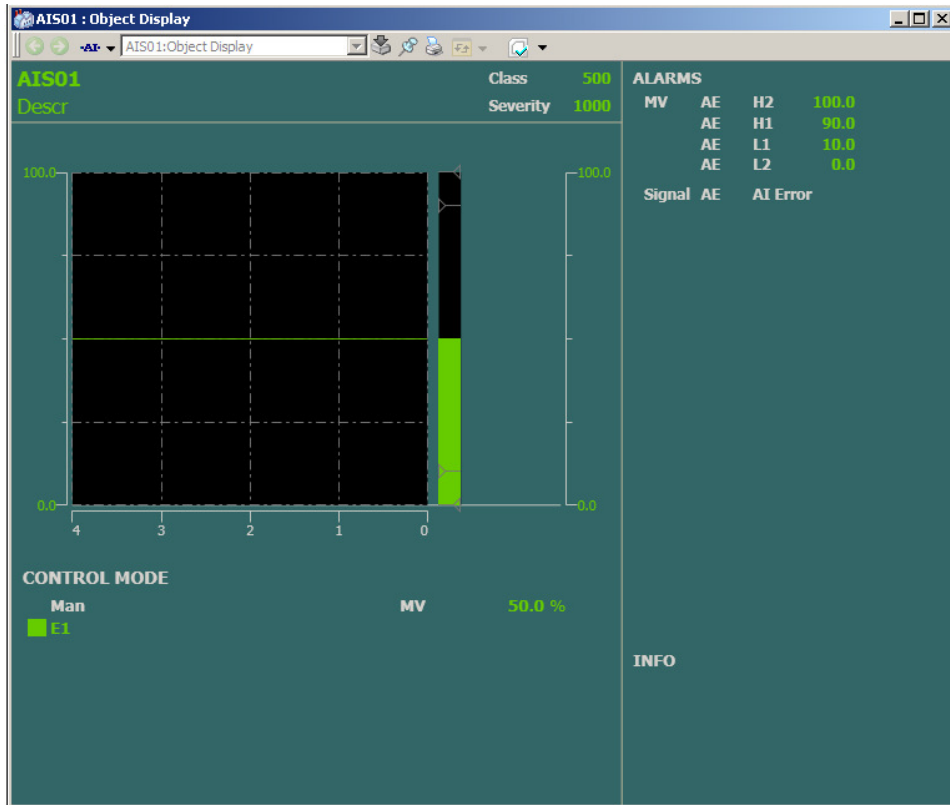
AIS01 : Object Display

AI AIS01:Object Display

AIS01
Descr

Class 500
Severity 1000

100.0
0.0
100.0
0.0
4 3 2 1 0

CONTROL MODE
Man
E1
MV 50.0 %

ALARMS
| | | | |
|---|---|---|---|
| MV | AE | H2 | 100.0 |
| | AE | H1 | 90.0 |
| | AE | L1 | 10.0 |
| | AE | L2 | 0.0 |
| Signal | AE | AI Error | |

INFO